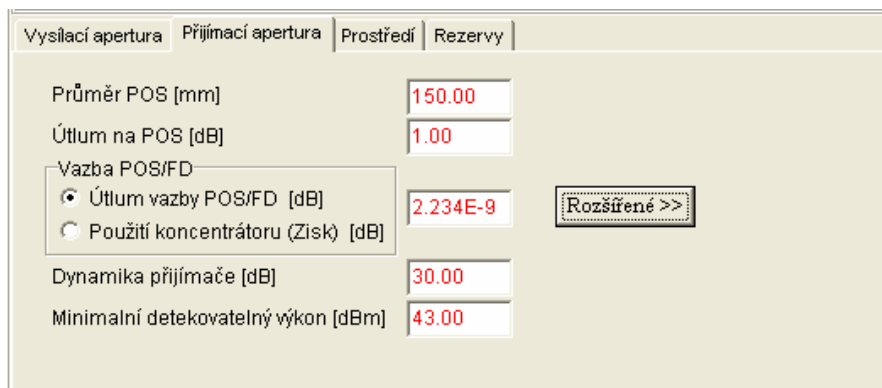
Vysílací apertura | Přijímací apertura | Prostředí | Rezervy

Průměr POS [mm] 150.00

Útlum na POS [dB] 1.00

Vazba POS/FD

Útlum vazby POS/FD [dB]

Použití koncentrátoru (Zisk) [dB]

2.234E-9

Rozšířené >>

Dynamika přijímače [dB] 30.00

Minimalní detekovatelný výkon [dBm] 43.00